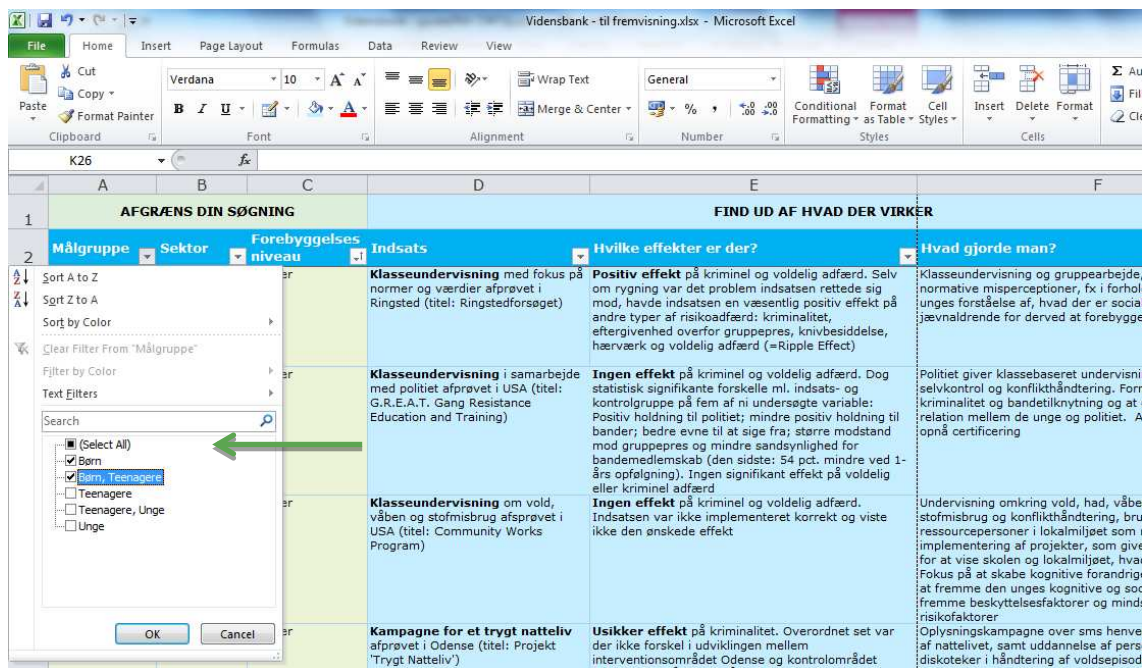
Vidensbank - til fremvisning.xlsx - Microsoft Excel

File Home Insert Page Layout Formulas Data Review View

Cut Copy Format Painter Clipboard
Verdana 10 Font
Wrap Text Merge & Center Alignment
General % Number
Conditional Formatting Format as Table Cell Styles Styles
Insert Delete Format Cells

K26

A B C D E F

1 AFGRÆNS DIN SØGNING | FIND UD AF HVAD DER VIRKER

2 Målgruppe | Sektor | Forebyggelses niveau | Indsats | Hvilke effekter er der? | Hvad gjorde man?

Sort A to Z
Sort Z to A
Sort by Color
Clear Filter From "Målgruppe"
Filter by Color
Text Filters
Search
(Select All)
Børn
Børn, Teenagere
Teenagere
Teenagere, Unge
Unge
OK Cancel

| Indsats | Hvilke effekter er der? | Hvad gjorde man? |
|---|---|---|
| **Klasseundervisning** med fokus på normer og værdier afprøvet i Ringsted (titel: Ringstedforsøget) | **Positiv effekt** på kriminel og voldelig adfærd. Selv om rygning var det problem indsatsen rettede sig mod, havde indsatsen en væsentlig positiv effekt på andre typer af risikoadfærd: kriminalitet, eftergivenhed overfor gruppepres, knivbesiddelse, hærværk og voldelig adfærd (=Ripple Effect) | Klasseundervisning og gruppearbejde, normative misperceptioner, fx i forhol unges forståelse af, hvad der er social jævnaldrende for derved at forebygge |
| **Klasseundervisning** i samarbejde med politiet afprøvet i USA (titel: G.R.E.A.T. Gang Resistance Education and Training) | **Ingen effekt** på kriminel og voldelig adfærd. Dog statistisk signifikante forskelle ml. indsats- og kontrolgruppe på fem af ni undersøgte variable: Positiv holdning til politiet; mindre positiv holdning til bander; bedre evne til at sige fra; større modstand mod gruppepres og mindre sandsynlighed for bandemedlemskab (den sidste: 54 pct. mindre ved 1-års opfølgning). Ingen signifikant effekt på voldelig eller kriminel adfærd | Politiet giver klassebaseret undervisni selvkontrol og konflikthåndtering. For kriminalitet og bandetilknytning og at relation mellem de unge og politiet. A opnå certificering |
| **Klasseundervisning** om vold, våben og stofmisbrug afprøvet i USA (titel: Community Works Program) | **Ingen effekt** på kriminel og voldelig adfærd. Indsatsen var ikke implementeret korrekt og viste ikke den ønskede effekt | Undervisning omkring vold, had, våbe stofmisbrug og konflikthåndtering, bru ressourcepersoner i lokalmiljøet som implementering af projekter, som give for at vise skolen og lokalmiljøet, hvad Fokus på at skabe kognitive forandrige at fremme den unges kognitive og soc fremme beskyttelsesfaktorer og minds risikofaktorer |
| **Kampagne for et trygt natteliv** afprøvet i Odense (titel: Projekt 'Trygt Natteliv') | **Usikker effekt** på kriminalitet. Overordnet set var der ikke forskel i udviklingen mellem interventionsområdet Odense og kontrolområdet | Oplysningskampagne over sms henve af nattelivet, samt uddannelse af pers diskoteker i håndtering af voldsepisod |